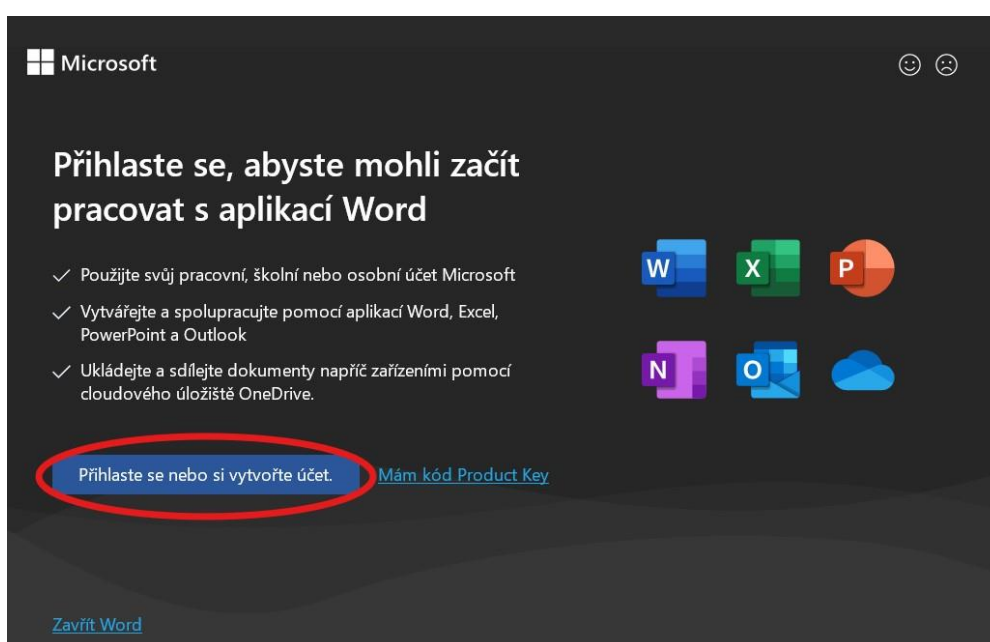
Microsoft

☺ ☹

Přihlaste se, abyste mohli začít pracovat s aplikací Word

✓ Použijte svůj pracovní, školní nebo osobní účet Microsoft

✓ Vytvářejte a spolupracujte pomocí aplikací Word, Excel, PowerPoint a Outlook

✓ Ukládejte a sdílejte dokumenty napříč zařízeními pomocí cloudového úložiště OneDrive.

W X P N O

Přihlaste se nebo si vytvořte účet.

Mám kód Product Key

Zavřít Word